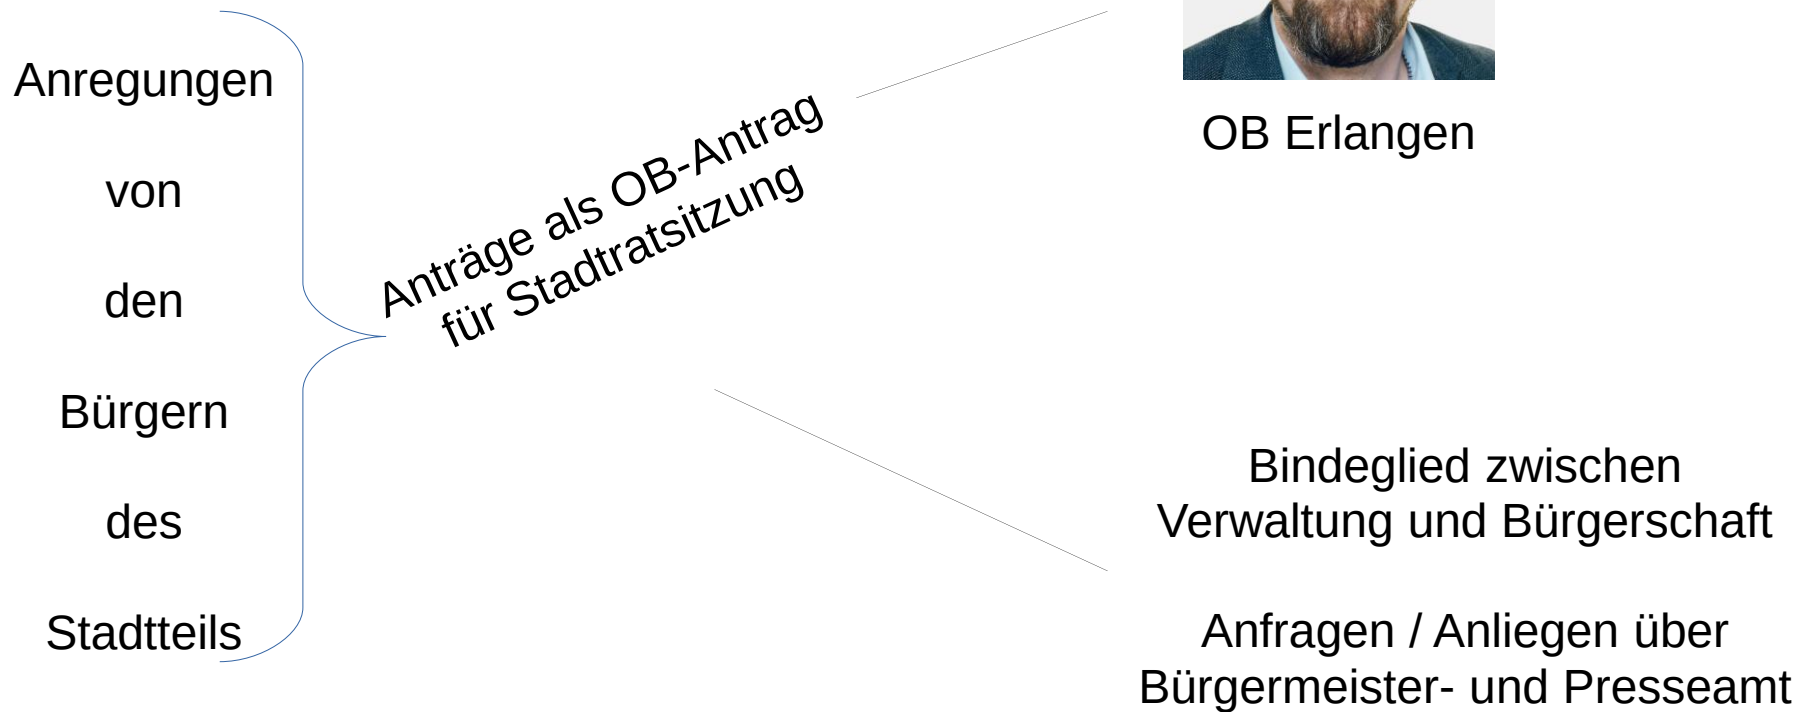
Anregungen

von

den

Bürgern

des

Stadtteils

Anträge als OB-Antrag
für Stadtratsitzung

OB Erlangen

Bindeglied zwischen
Verwaltung und Bürgerschaft

Anfragen / Anliegen über
Bürgermeister- und Presseamt